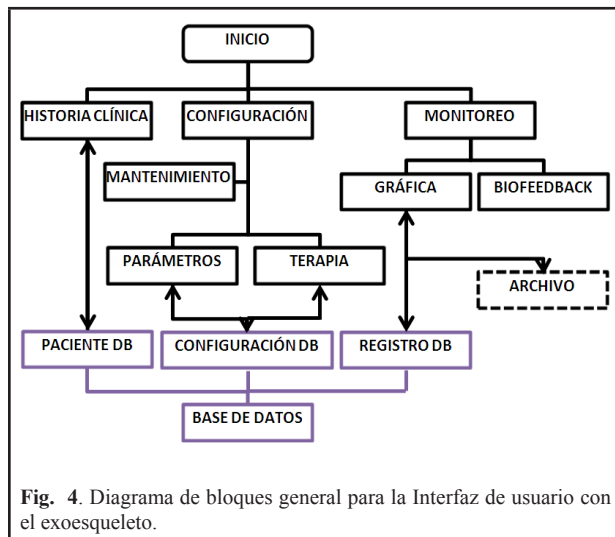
INICIO

HISTORIA CLÍNICA

CONFIGURACIÓN

MONITOREO

MANTENIMIENTO

GRÁFICA

BIOFEEDBACK

PARÁMETROS

TERAPIA

ARCHIVO

PACIENTE DB

CONFIGURACIÓN DB

REGISTRO DB

BASE DE DATOS

Fig. 4. Diagrama de bloques general para la Interfaz de usuario con el exoesqueleto.